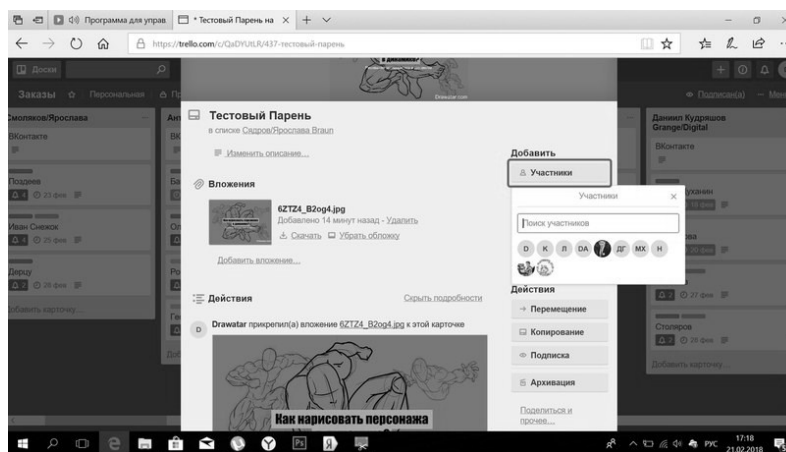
Программа для управ
Тестовый Парень на
https://trello.com/c/QaDYUtLR/437-тестовый-парень

Доски
Заказы Персональная
Подписан(а)
Смоляков/Ярослава
ВКонтакте
Поздеев
23 фев
Иван Снежок
25 фев
Дерцу
26 фев
Добавить карточку...

Тестовый Парень
в списке Сядров/Ярослава Braun
Изменить описание...

Вложения
6ZTZ4_B2og4.jpg
Добавлено 14 минут назад - Удалить
Скачать Убрать обложку
Добавить вложение...

Действия
Скрыть подробности
Drawatar прикрепил(а) вложение 6ZTZ4_B2og4.jpg к этой карточке
Как нарисовать персонажа

Добавить
Участники
Участники
Поиск участников
D К Л DA ДГ МХ Н

Действия
Перемещение
Копирование
Подписка
Архивация
Поделиться и прочее...

Даниил Кудряшов Grange/Digital
ВКонтакте
Столяров
27 фев
29 фев
Добавить карточку...

РУС 17:18 21.02.2018